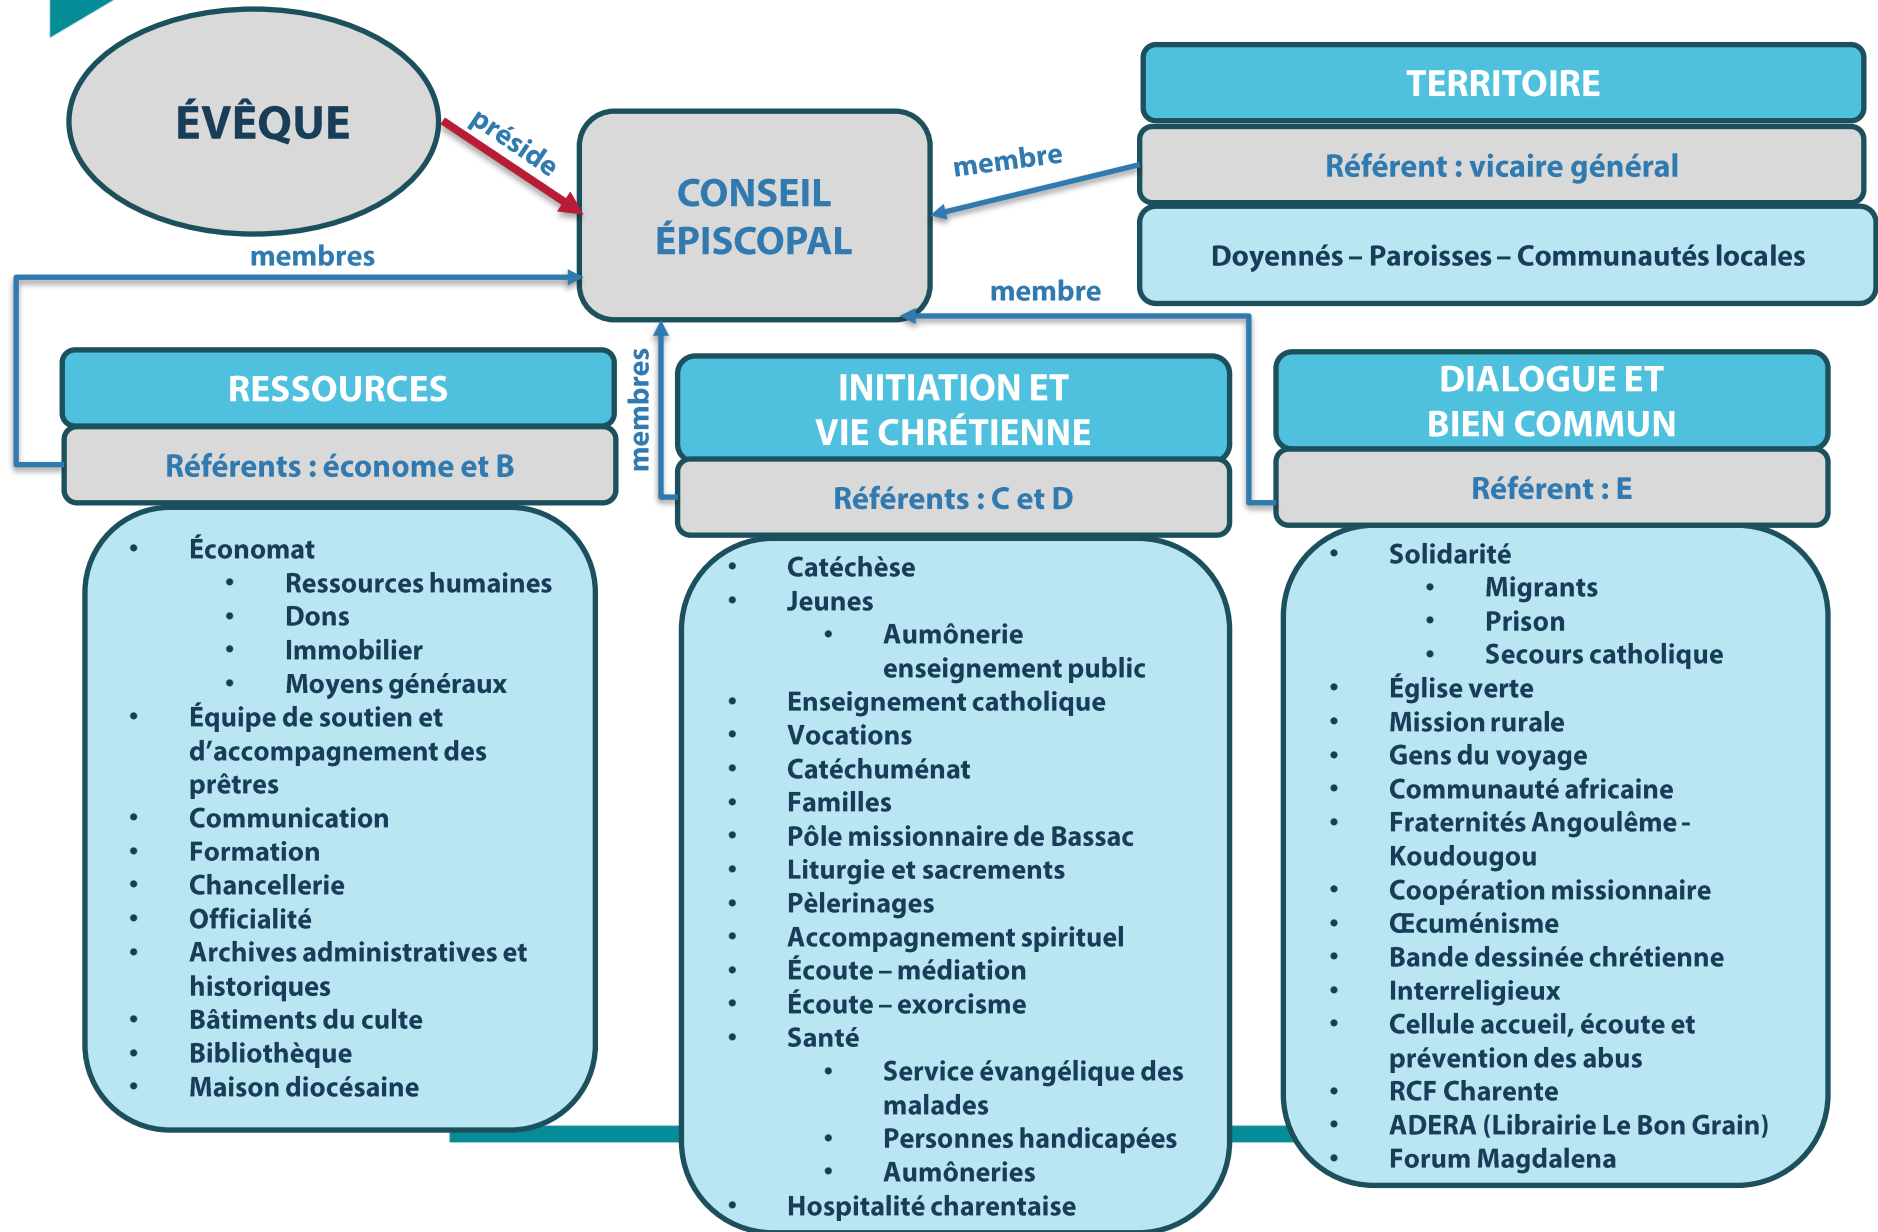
ÉVÊQUE

préside

CONSEIL ÉPISCOPAL

membre

TERRITOIRE

Référent : vicaire général

Doyennés – Paroisses – Communautés locales

membres

membre

membres

RESSOURCES

Référents : économe et B

- Économat
  - Ressources humaines
  - Dons
  - Immobilier
  - Moyens généraux
- Équipe de soutien et d'accompagnement des prêtres
- Communication
- Formation
- Chancellerie
- Officialité
- Archives administratives et historiques
- Bâtiments du culte
- Bibliothèque
- Maison diocésaine

INITIATION ET VIE CHRÉTIENNE

Référents : C et D

- Catéchèse
- Jeunes
  - Aumônerie enseignement public
- Enseignement catholique
- Vocations
- Catéchuménat
- Familles
- Pôle missionnaire de Bassac
- Liturgie et sacrements
- Pèlerinages
- Accompagnement spirituel
- Écoute – médiation
- Écoute – exorcisme
- Santé
  - Service évangélique des malades
  - Personnes handicapées
  - Aumôneries
- Hospitalité charentaise

DIALOGUE ET BIEN COMMUN

Référent : E

- Solidarité
  - Migrants
  - Prison
  - Secours catholique
- Église verte
- Mission rurale
- Gens du voyage
- Communauté africaine
- Fraternités Angoulême - Koudougou
- Coopération missionnaire
- Œcuménisme
- Bande dessinée chrétienne
- Interreligieux
- Cellule accueil, écoute et prévention des abus
- RCF Charente
- ADERA (Librairie Le Bon Grain)
- Forum Magdalena